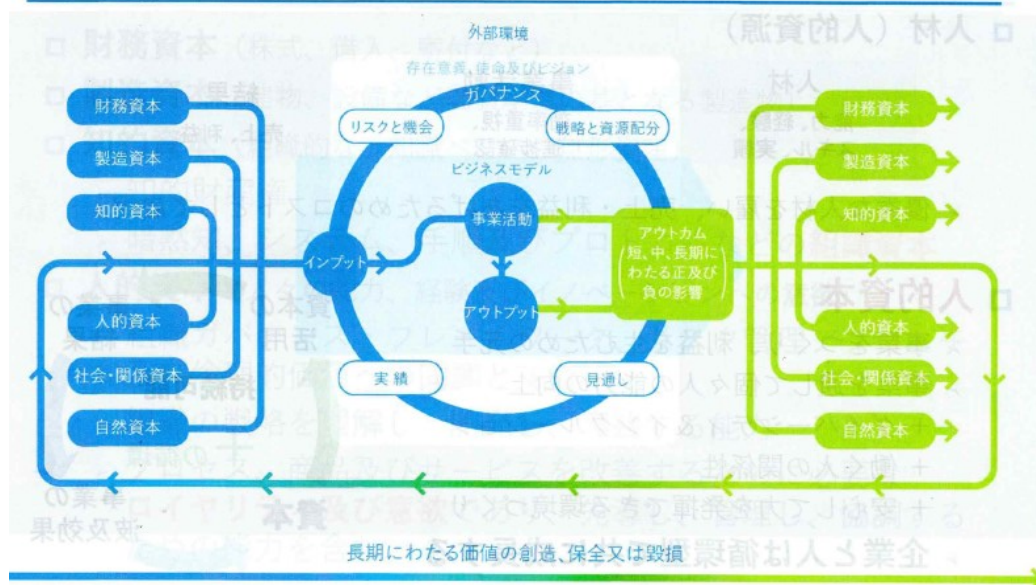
外部環境

存在意義、使命及びビジョン

ガバナンス

リスクと機会

戦略と資源配分

ビジネスモデル

財務資本

製造資本

知的資本

人的資本

社会・関係資本

自然資本

インプット

事業活動

アウトプット

アウトカム
(短、中、長期にわたる正及び負の影響)

財務資本

製造資本

知的資本

人的資本

社会・関係資本

自然資本

実績

見通し

長期にわたる価値の創造、保全又は毀損